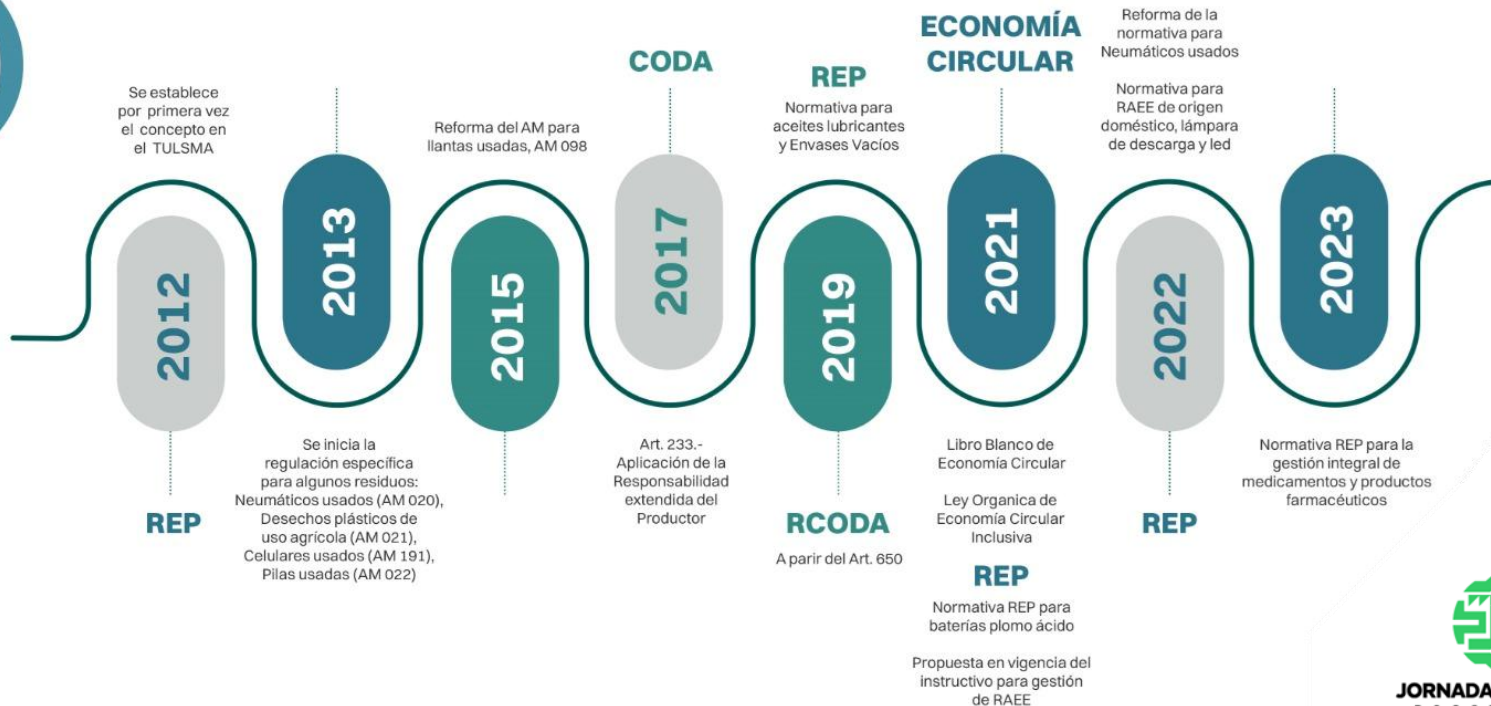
Se establece por primera vez el concepto en el TULSMA

2012

REP

2013

Se inicia la regulación específica para algunos residuos: Neumáticos usados (AM 020), Desechos plásticos de uso agrícola (AM 021), Celulares usados (AM 191), Pilas usadas (AM 022)

Reforma del AM para llantas usadas, AM 098

2015

CODA

2017

Art. 233.- Aplicación de la Responsabilidad extendida del Productor

REP

Normativa para aceites lubricantes y Envases Vacíos

2019

RCODA

A parir del Art. 650

ECONOMÍA CIRCULAR

2021

Libro Blanco de Economía Circular

Ley Organica de Economía Circular Inclusiva

REP

Normativa REP para baterías plomo ácido

Propuesta en vigencia del instructivo para gestión de RAEE

Reforma de la normativa para Neumáticos usados

Normativa para RAEE de origen doméstico, lámpara de descarga y led

2022

REP

2023

Normativa REP para la gestión integral de medicamentos y productos farmacéuticos

JORNADA